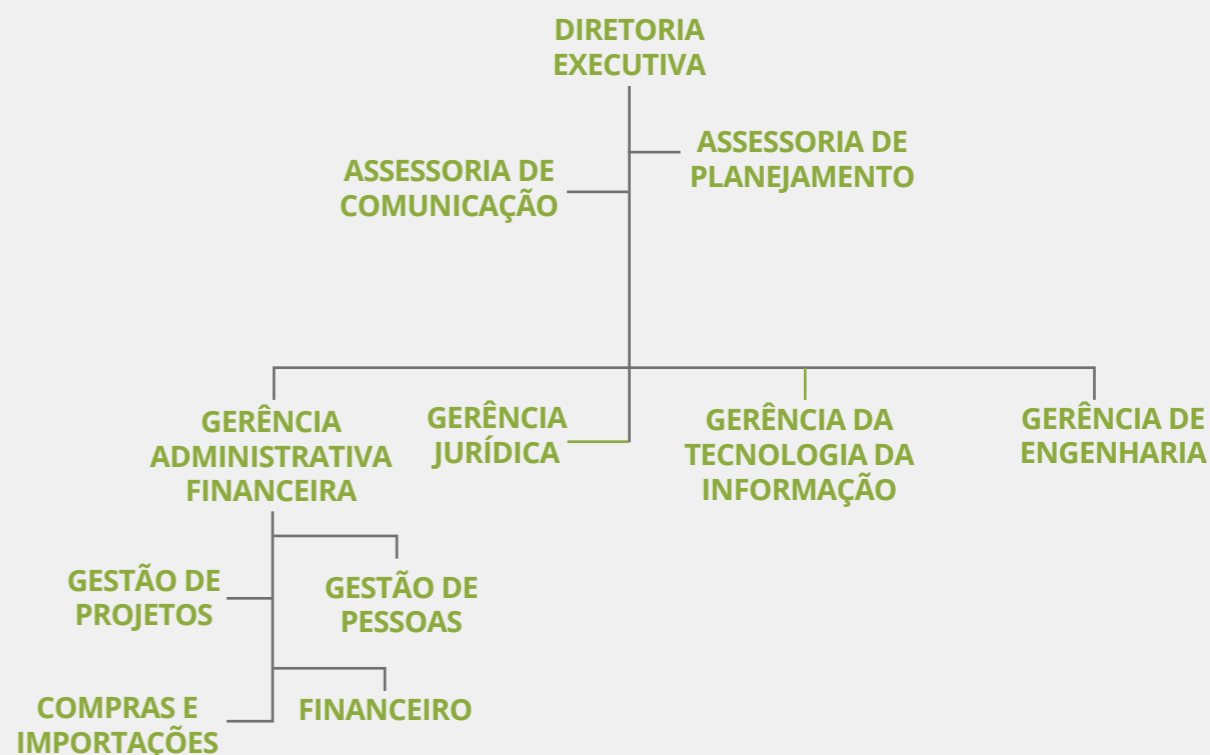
DIRETORIA EXECUTIVA

ASSESSORIA DE PLANEJAMENTO

ASSESSORIA DE COMUNICAÇÃO

GERÊNCIA ADMINISTRATIVA FINANCEIRA

GERÊNCIA JURÍDICA

GERÊNCIA DA TECNOLOGIA DA INFORMAÇÃO

GERÊNCIA DE ENGENHARIA

GESTÃO DE PROJETOS

GESTÃO DE PESSOAS

COMPRAS E IMPORTAÇÕES

FINANCEIRO